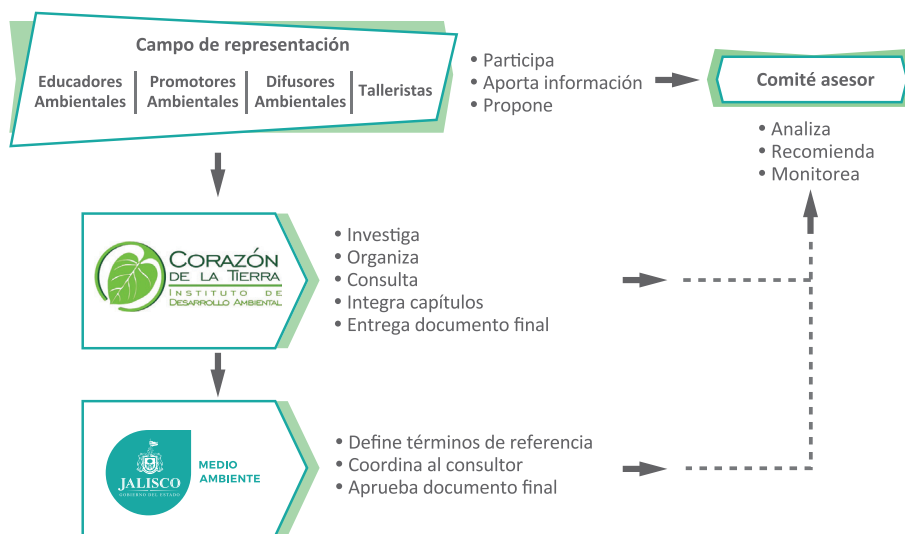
Campo de representación

Educadores Ambientales | Promotores Ambientales | Difusores Ambientales | Talleristas

• Participa
• Aporta información
• Propone

Comité asesor

• Analiza
• Recomienda
• Monitorea

Corazón de la Tierra
Instituto de Desarrollo Ambiental

• Investiga
• Organiza
• Consulta
• Integra capítulos
• Entrega documento final

JALISCO
GOBIERNO DEL ESTADO
MEDIO AMBIENTE

• Define términos de referencia
• Coordina al consultor
• Aprueba documento final